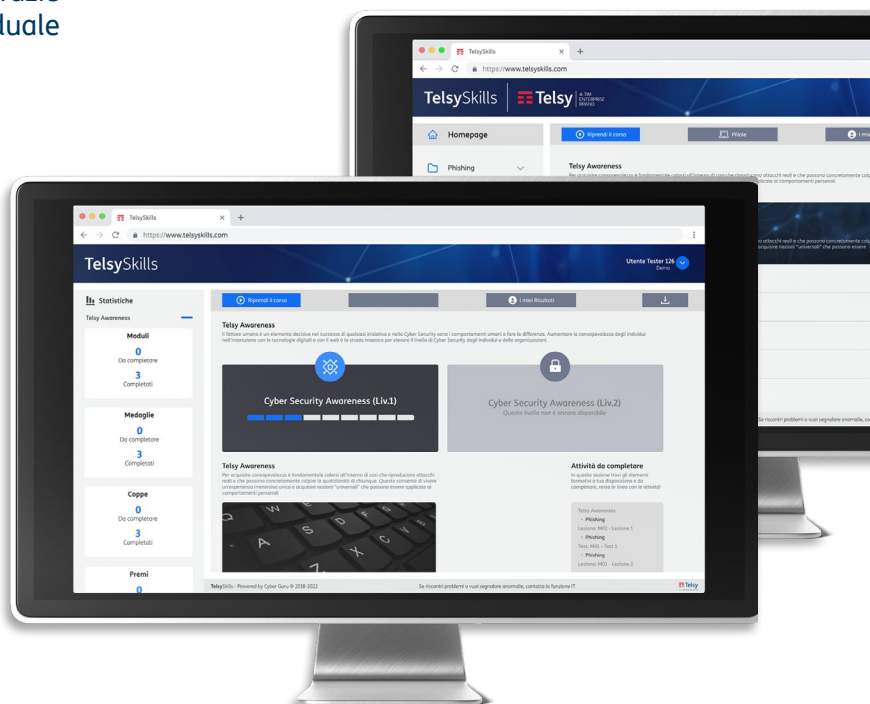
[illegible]
luale

TelsySkills
https://www.telsyskills.com
TelsySkills | Telsy A TIM ENTERPRISE BRAND
Homepage
Phishing
Riprendi il corso
Pillole
I mi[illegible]
Telsy Awareness

TelsySkills
https://www.telsyskills.com
TelsySkills
Utente Tester 126
Demo
Statistiche
Telsy Awareness
Moduli
0
Da completare
3
Completati
Medaglie
0
Da completare
3
Completati
Coppe
0
Da completare
3
Completati
Premi
0
Riprendi il corso
I miei Risultati
Telsy Awareness
Il fattore umano è un elemento decisivo nel successo di qualsiasi iniziativa e nella Cyber Security sono i comportamenti umani a fare la differenza. Aumentare la consapevolezza degli individui nell'interazione con le tecnologie digitali e con il web è la strada maestra per elevare il livello di Cyber Security degli individui e delle organizzazioni.
Cyber Security Awareness (Liv.1)
Cyber Security Awareness (Liv.2)
Questo livello non è ancora disponibile
Telsy Awareness
Per acquisire consapevolezza è fondamentale calarsi all'interno di casi che riproducono attacchi reali e che possono concretamente colpire la quotidianità di chiunque. Questo consente di vivere un'esperienza immersiva unica e acquisire nozioni "universali" che possono essere applicate ai comportamenti personali.
Attività da completare
In questa sezione trovi gli elementi formativi a tua disposizione e da completare, resta in linea con le attività!
Telsy Awareness
Phishing
Lezione: M01 - Lezione 1
Phishing
Test: M01 - Test 1
Phishing
Lezione: M01 - Lezione 2
TelsySkills - Powered by Cyber Guru © 2018-2022
Se riscontri problemi o vuoi segnalare anomalie, contatta la funzione IT
Telsy